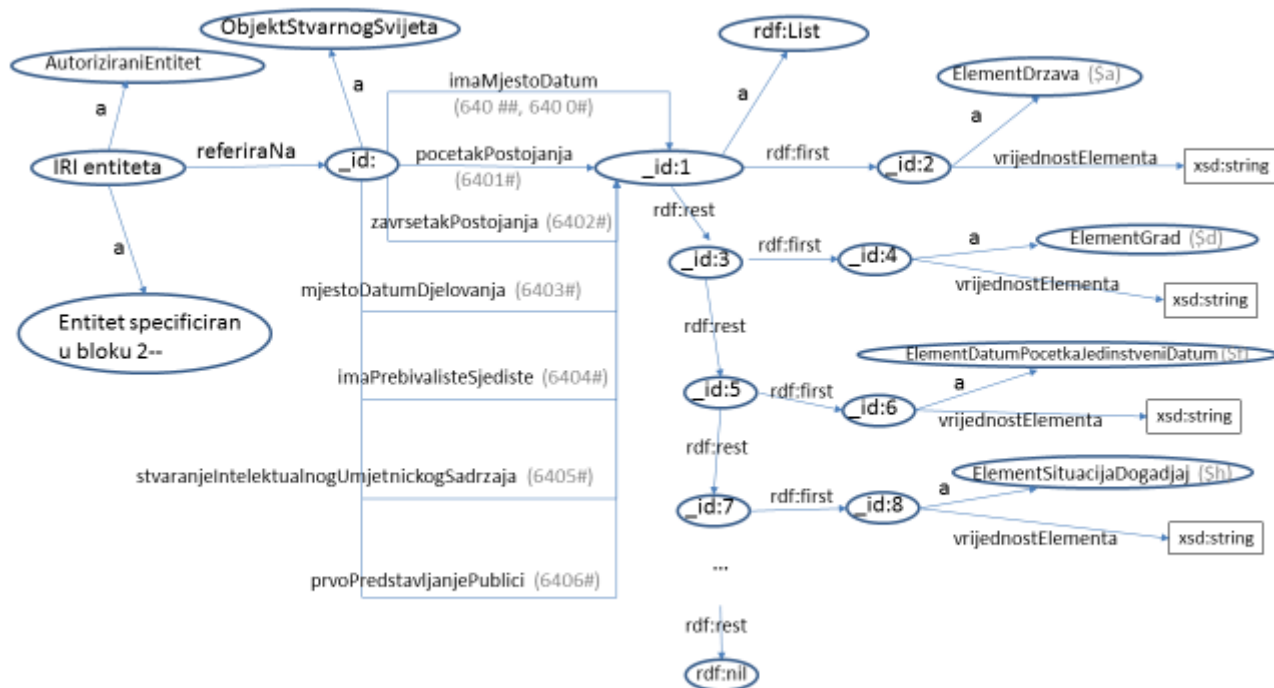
ObjektStvarnogSvijeta

AutoriziraniEntitet

a

a

IRI entiteta

referiraNa

_id:

a

Entitet specificiran u bloku 2--

imaMjestoDatum (640 ##, 640 0#)

pocetakPostojanja (6401#)

zavrsetakPostojanja (6402#)

mjestoDatumDjelovanja (6403#)

imaPrebivalisteSjediste (6404#)

stvaranjeIntelektualnogUmjetnickogSadrzaja (6405#)

prvoPredstavljanjePublici (6406#)

rdf:List

a

_id:1

rdf:first

_id:2

ElementDrzava ($a)

a

vrijednostElementa

xsd:string

rdf:rest

_id:3

rdf:first

_id:4

a

ElementGrad ($d)

vrijednostElementa

xsd:string

rdf:rest

_id:5

rdf:first

_id:6

a

ElementDatumPocetkaJedinstveniDatum ($f)

vrijednostElementa

xsd:string

rdf:rest

_id:7

rdf:first

_id:8

a

ElementSituacijaDogadjaj ($h)

vrijednostElementa

xsd:string

...

rdf:rest

rdf:nil